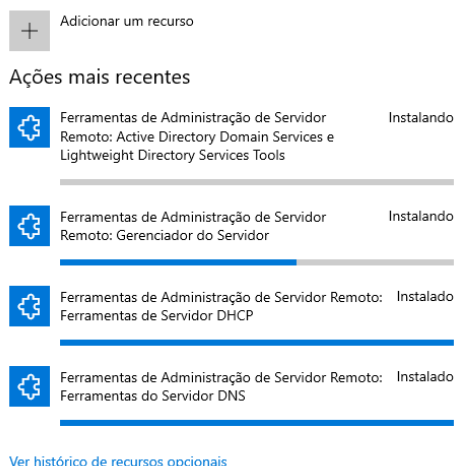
Adicionar um recurso

Ações mais recentes

Ferramentas de Administração de Servidor Remoto: Active Directory Domain Services e Lightweight Directory Services Tools

Instalando

Ferramentas de Administração de Servidor Remoto: Gerenciador do Servidor

Instalando

Ferramentas de Administração de Servidor Remoto: Ferramentas de Servidor DHCP

Instalado

Ferramentas de Administração de Servidor Remoto: Ferramentas do Servidor DNS

Instalado

Ver histórico de recursos opcionais